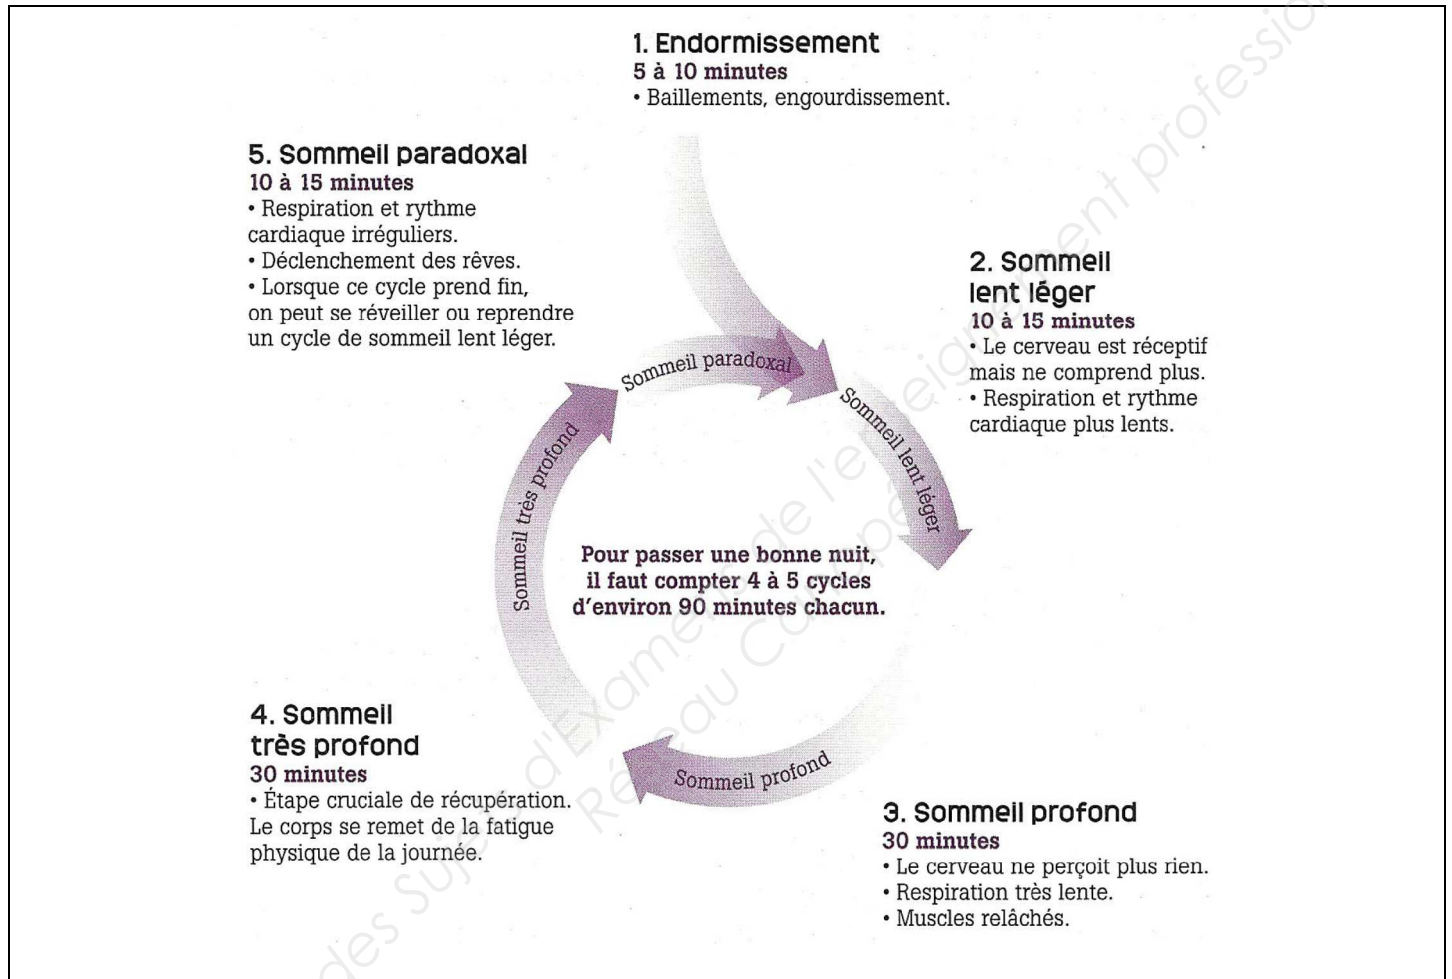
1. Endormissement
5 à 10 minutes
• Baillements, engourdissement.

5. Sommeil paradoxal
10 à 15 minutes
• Respiration et rythme cardiaque irréguliers.
• Déclenchement des rêves.
• Lorsque ce cycle prend fin, on peut se réveiller ou reprendre un cycle de sommeil lent léger.

2. Sommeil lent léger
10 à 15 minutes
• Le cerveau est réceptif mais ne comprend plus.
• Respiration et rythme cardiaque plus lents.

Sommeil paradoxal

Sommeil lent léger

Sommeil très profond

Pour passer une bonne nuit, il faut compter 4 à 5 cycles d'environ 90 minutes chacun.

Sommeil profond

4. Sommeil très profond
30 minutes
• Étape cruciale de récupération. Le corps se remet de la fatigue physique de la journée.

3. Sommeil profond
30 minutes
• Le cerveau ne perçoit plus rien.
• Respiration très lente.
• Muscles relâchés.

Base Nationale des Sujets d'Examens de l'enseignement professionnel Réseau Canopé